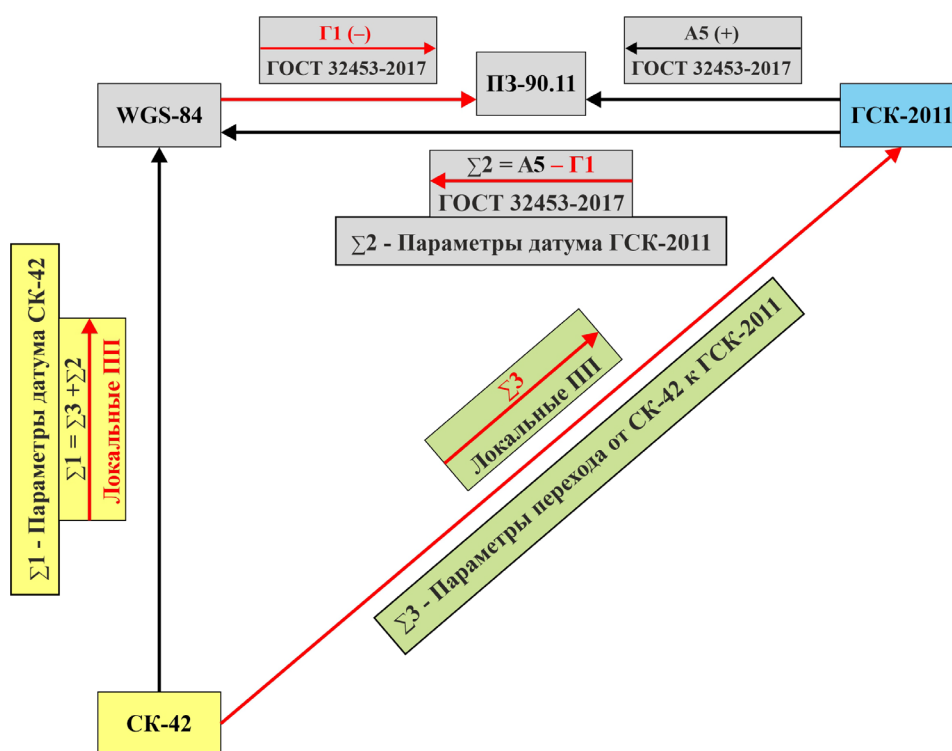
Г1 (–)
ГОСТ 32453-2017

А5 (+)
ГОСТ 32453-2017

WGS-84

ПЗ-90.11

ГСК-2011

$\sum2$ = А5 – Г1
ГОСТ 32453-2017

$\sum2$ - Параметры датума ГСК-2011

$\sum1$ - Параметры датума СК-42

$\sum1 = \sum3 + \sum2$

Локальные ПП

$\sum3$

Локальные ПП

$\sum3$ - Параметры перехода от СК-42 к ГСК-2011

СК-42